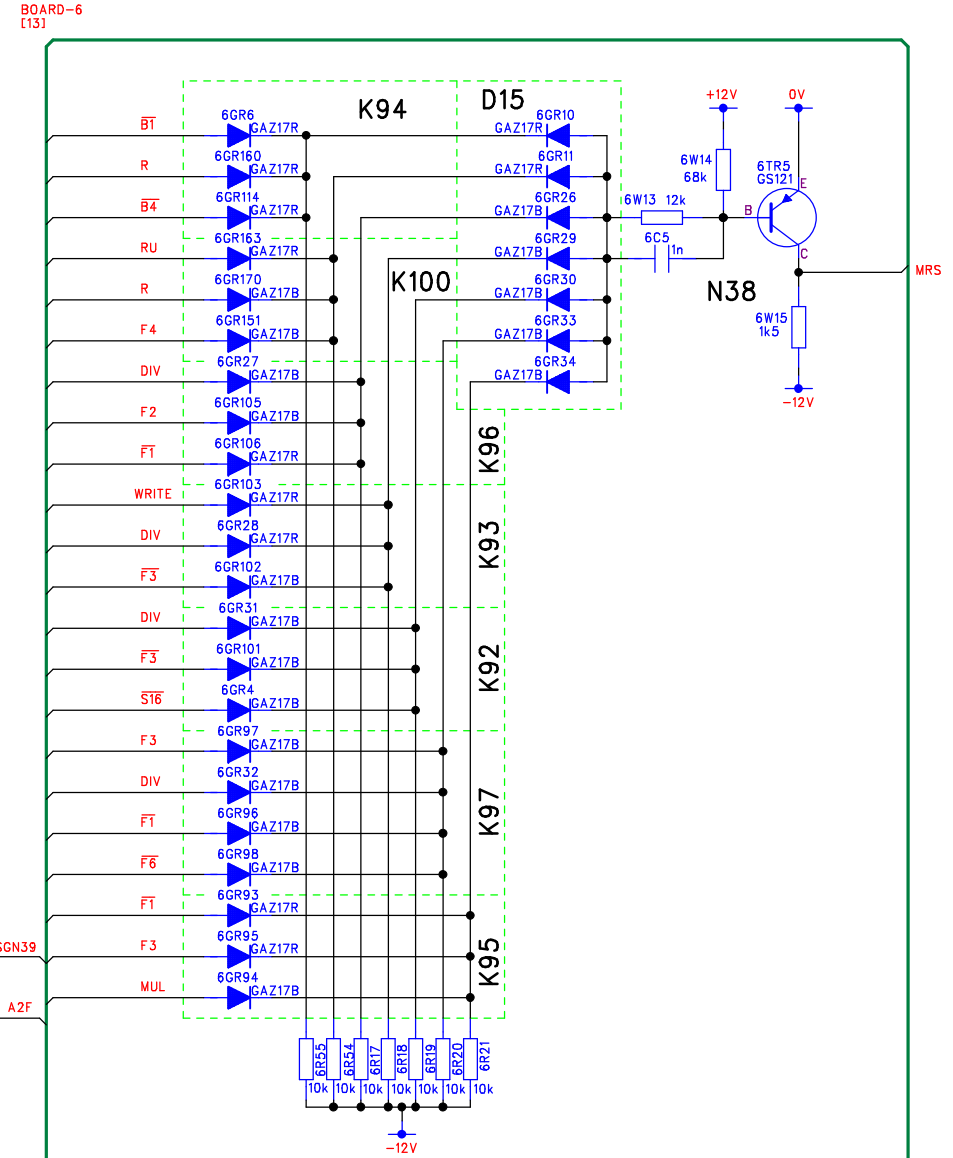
BOARD-6
[13]

K94
D15
$\overline{B1}$
6GR6
GAZ17R
6GR10
GAZ17R
R
6GR160
GAZ17R
6GR11
GAZ17R
$\overline{B4}$
6GR114
GAZ17R
6GR26
GAZ17B
RU
6GR163
GAZ17R
6GR29
GAZ17B
R
6GR170
GAZ17B
6GR30
GAZ17B
F4
6GR151
GAZ17B
6GR33
GAZ17B
DIV
6GR27
GAZ17B
6GR34
GAZ17B
F2
6GR105
GAZ17B
$\overline{F1}$
6GR106
GAZ17R
WRITE
6GR103
GAZ17R
DIV
6GR28
GAZ17R
$\overline{F3}$
6GR102
GAZ17B
DIV
6GR31
GAZ17B
$\overline{F3}$
6GR101
GAZ17B
$\overline{S16}$
6GR4
GAZ17B
F3
6GR97
GAZ17B
DIV
6GR32
GAZ17B
$\overline{F1}$
6GR96
GAZ17B
$\overline{F6}$
6GR98
GAZ17B
$\overline{F1}$
6GR93
GAZ17R
GN39
F3
6GR95
GAZ17R
A2F
MUL
6GR94
GAZ17B

K100
K96
K93
K92
K97
K95

+12V
0V
6W14
68k
6TR5
GS121
E
B
C
6W13
12k
6C5
1n
N38
MRS
6W15
1k5
-12V

6R55
10k
6R54
10k
6R17
10k
6R18
10k
6R19
10k
6R20
10k
6R21
10k
-12V